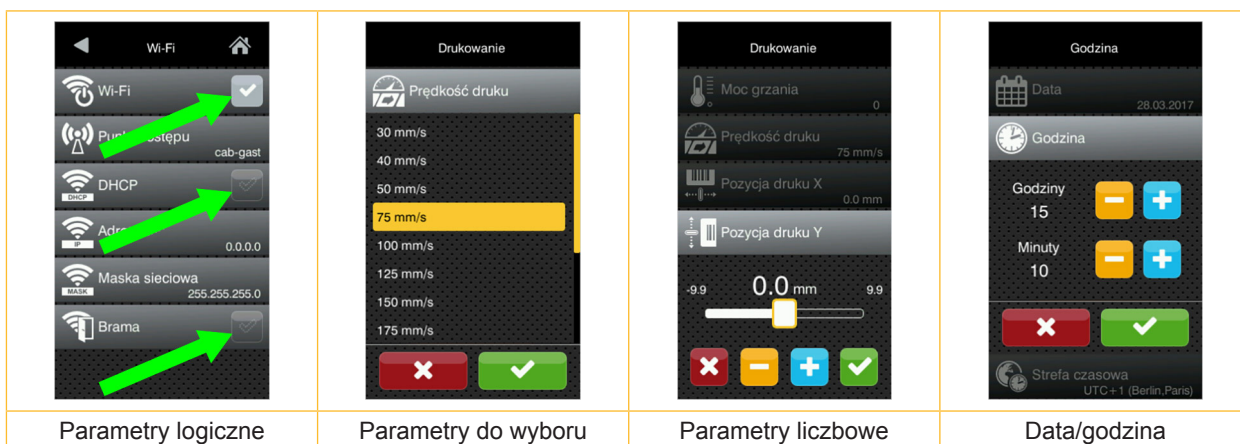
| Wi-Fi<br>Wi-Fi<br>Pun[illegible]stępu cab-gast<br>DHCP<br>DHCP<br>Adr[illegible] IP 0.0.0.0<br>Maska sieciowa MASK 255.255.255.0<br>Brama | Drukowanie<br>Prędkość druku<br>30 mm/s<br>40 mm/s<br>50 mm/s<br>75 mm/s<br>100 mm/s<br>125 mm/s<br>150 mm/s<br>175 mm/s | Drukowanie<br>Moc grzania 0<br>Prędkość druku 75 mm/s<br>Pozycja druku X 0.0 mm<br>Pozycja druku Y<br>-9.9 0.0 mm 9.9 | Godzina<br>Data 28.03.2017<br>Godzina<br>Godziny 15<br>Minuty 10<br>Strefa czasowa UTC+1 (Berlin,Paris) |
|---|---|---|---|
| Parametry logiczne | Parametry do wyboru | Parametry liczbowe | Data/godzina |